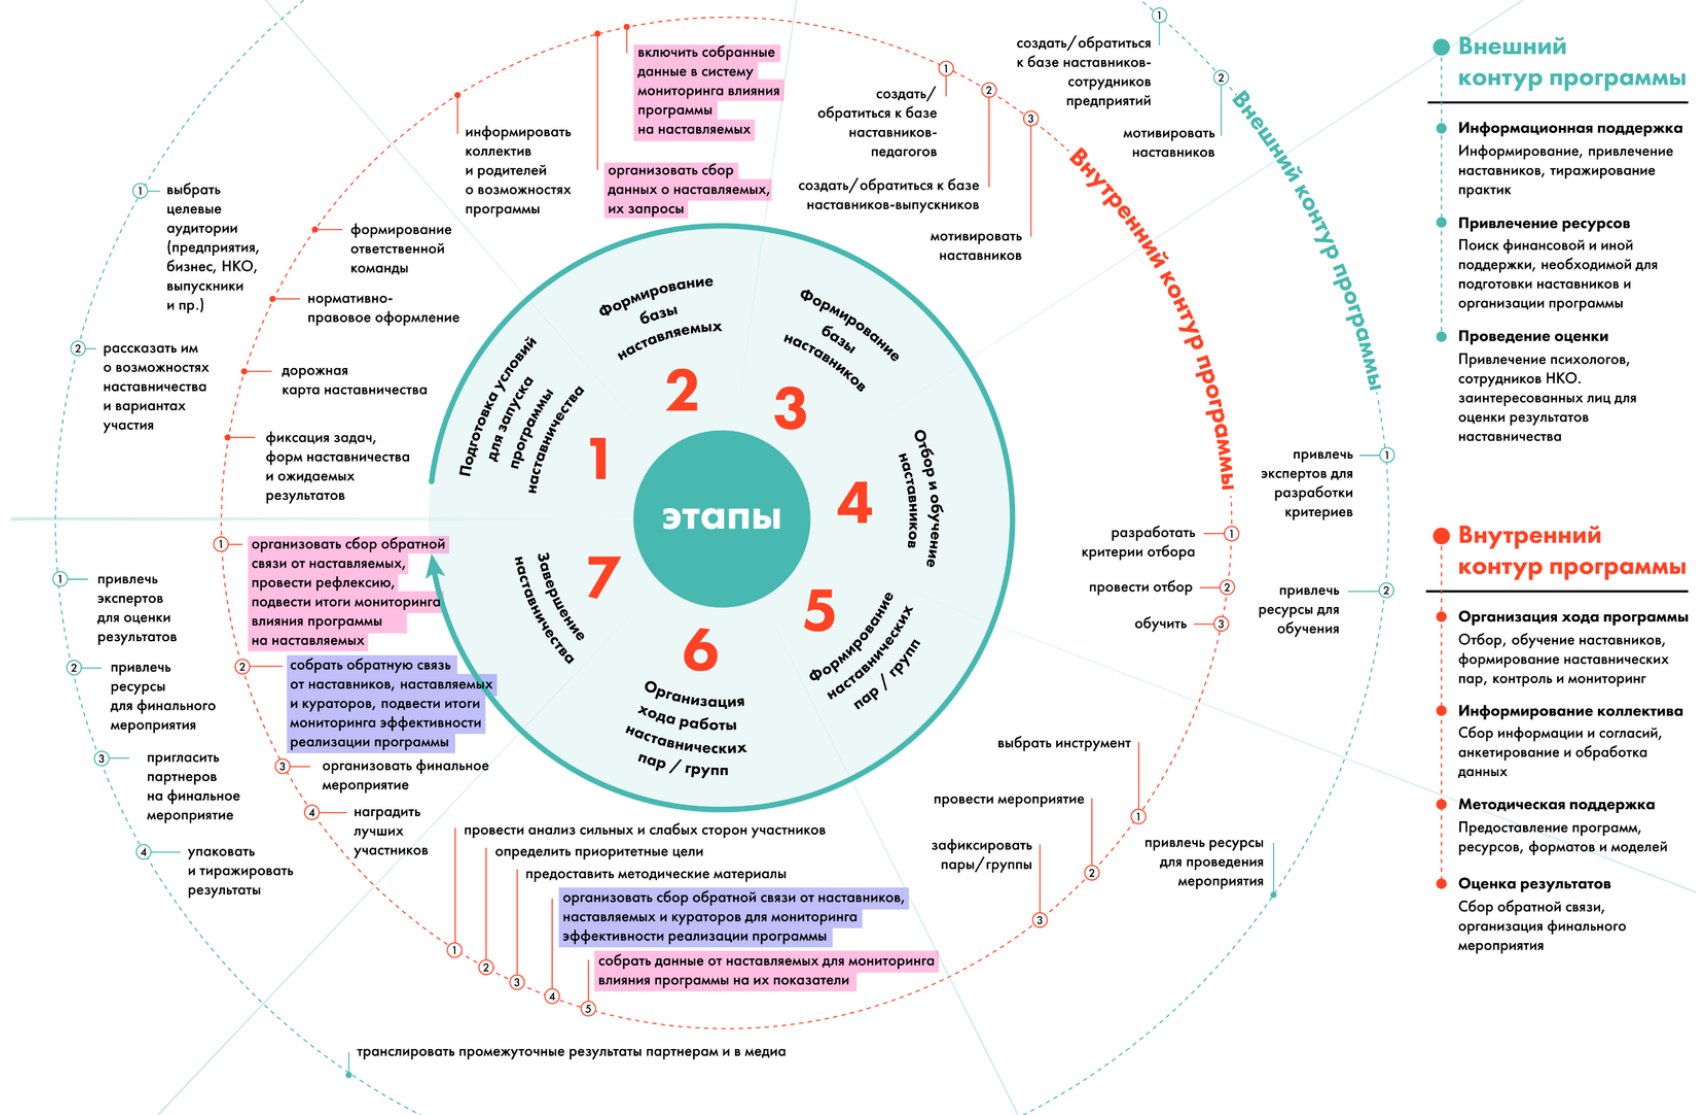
этапы

1 Подготовка условий для запуска программы наставничества

2 Формирование базы наставляемых

3 Формирование базы наставников

4 Отбор и обучение наставников

5 Формирование наставнических пар / групп

6 Организация хода работы наставнических пар / групп

7 Завершение наставничества

Внутренний контур программы

Внешний контур программы

включить собранные данные в систему мониторинга влияния программы на наставляемых

организовать сбор данных о наставляемых, их запросы

информировать коллектив и родителей о возможностях программы

формирование ответственной команды

нормативно-правовое оформление

дорожная карта наставничества

фиксация задач, форм наставничества и ожидаемых результатов

1 выбрать целевые аудитории (предприятия, бизнес, НКО, выпускники и пр.)

2 рассказать им о возможностях наставничества и вариантах участия

1 создать/ обратиться к базе наставников-педагогов

2 создать/ обратиться к базе наставников-выпускников

3 мотивировать наставников

1 создать/ обратиться к базе наставников-сотрудников предприятий

2 мотивировать наставников

1 привлечь экспертов для разработки критериев

2 привлечь ресурсы для обучения

1 разработать критерии отбора

2 провести отбор

3 обучить

1 выбрать инструмент

2 провести мероприятие

3 зафиксировать пары/ группы

привлечь ресурсы для проведения мероприятия

1 провести анализ сильных и слабых сторон участников

2 определить приоритетные цели

3 предоставить методические материалы

4 организовать сбор обратной связи от наставников, наставляемых и кураторов для мониторинга эффективности реализации программы

5 собрать данные от наставляемых для мониторинга влияния программы на их показатели

транслировать промежуточные результаты партнерам и в медиа

1 организовать сбор обратной связи от наставляемых, провести рефлексию, подвести итоги мониторинга влияния программы на наставляемых

2 собрать обратную связь от наставников, наставляемых и кураторов, подвести итоги мониторинга эффективности реализации программы

3 организовать финальное мероприятие

4 наградить лучших участников

1 привлечь экспертов для оценки результатов

2 привлечь ресурсы для финального мероприятия

3 пригласить партнеров на финальное мероприятие

4 упаковать и тиражировать результаты

Внешний контур программы

Информационная поддержка
Информирование, привлечение наставников, тиражирование практик

Привлечение ресурсов
Поиск финансовой и иной поддержки, необходимой для подготовки наставников и организации программы

Проведение оценки
Привлечение психологов, сотрудников НКО. заинтересованных лиц для оценки результатов наставничества

Внутренний контур программы

Организация хода программы
Отбор, обучение наставников, формирование наставнических пар, контроль и мониторинг

Информирование коллектива
Сбор информации и согласий, анкетирование и обработка данных

Методическая поддержка
Предоставление программ, ресурсов, форматов и моделей

Оценка результатов
Сбор обратной связи, организация финального мероприятия